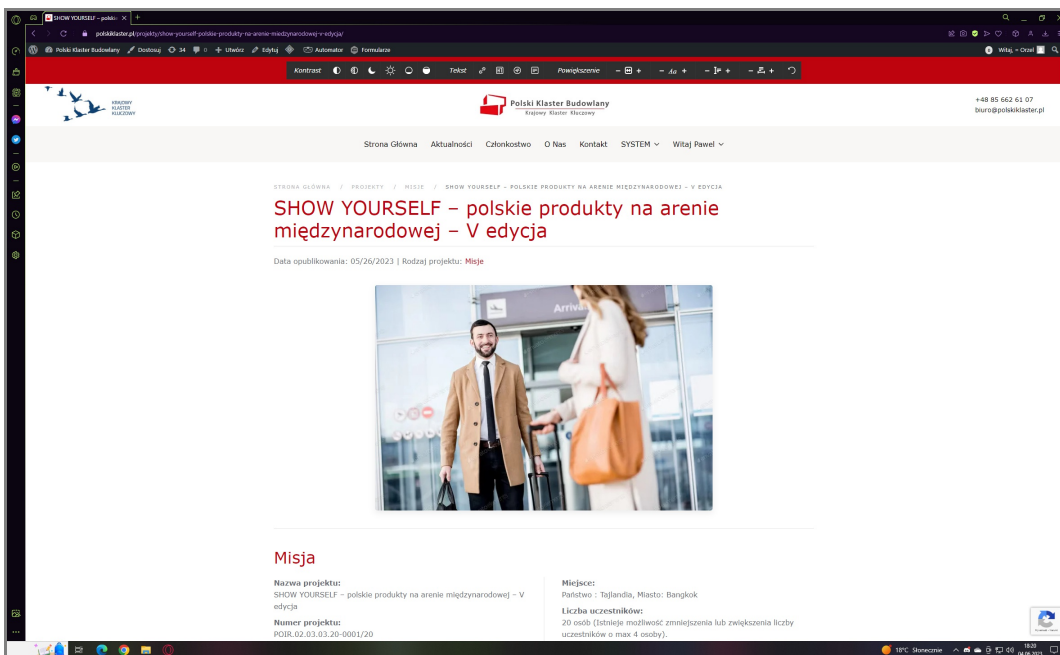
SHOW YOURSELF – polski ×

polskiklaster.pl/projekty/show-yourself-polskie-produkty-na-arenie-miedzynarodowej-v-edycja/

Polski Klaster Budowlany Dostosuj 34 0 Utwórz Edytuj Automator Formularze

Witaj, Orzeł

Kontrast Tekst Powiększenie

KRAJOWY KLASTER KLUCZOWY

Polski Klaster Budowlany
Krajowy Klaster Kluczowy

+48 85 662 61 07
biuro@polskiklaster.pl

Strona Główna Aktualności Członkostwo O Nas Kontakt SYSTEM Witaj Paweł

STRONA GŁÓWNA / PROJEKTY / MISJE / SHOW YOURSELF – POLSKIE PRODUKTY NA ARENIE MIĘDZYNARODOWEJ – V EDYCJA

SHOW YOURSELF – polskie produkty na arenie międzynarodowej – V edycja

Data opublikowania: 05/26/2023 | Rodzaj projektu: Misje

Arrivals

Misja

Nazwa projektu:
SHOW YOURSELF – polskie produkty na arenie międzynarodowej – V edycja

Numer projektu:
POIR.02.03.03.20-0001/20

Miejsce:
Państwo : Tajlandia, Miasto: Bangkok

Liczba uczestników:
20 osób (Istnieje możliwość zmniejszenia lub zwiększenia liczby uczestników o max 4 osoby).

18°C Słonecznie 18:20